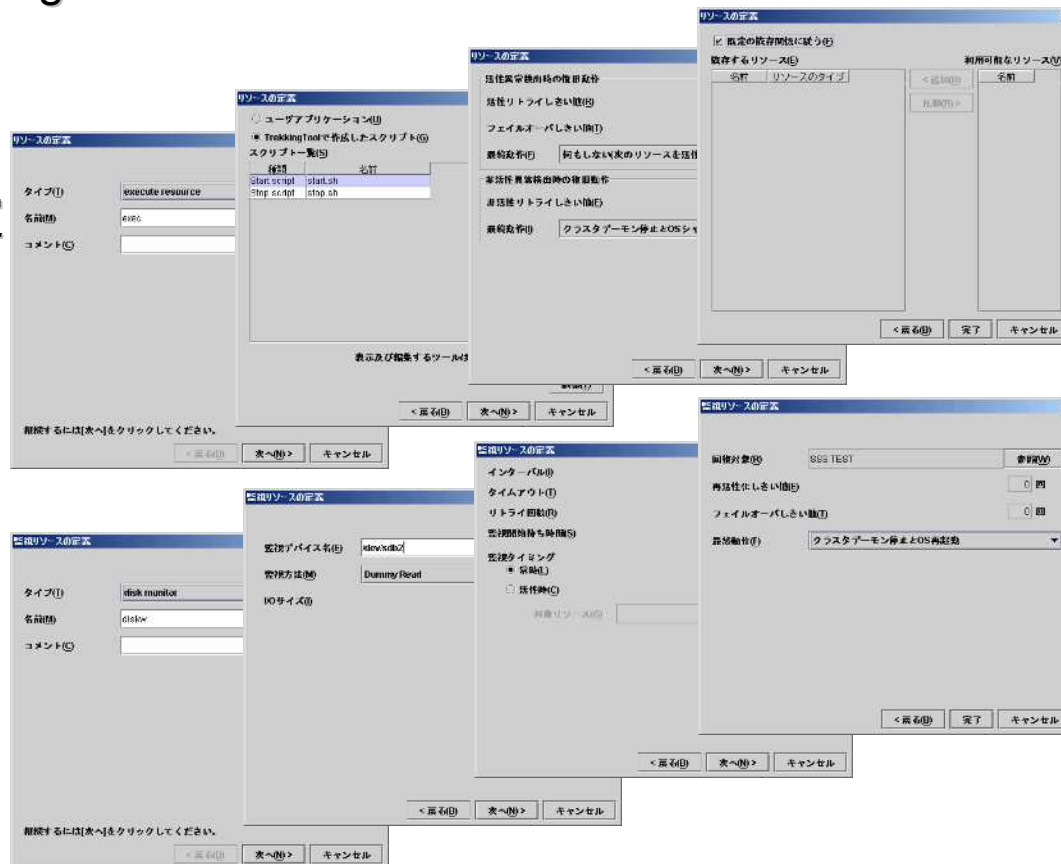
リソースの定義

タイプ(T) execute resource
名前(M) exec
コメント(C)

継続するには[次へ]をクリックしてください。

< 戻る(B) 次へ(N)> キャンセル

リソースの定義

ユーザアプリケーション(U)
TrekkingToolで作成したスクリプト(G)
スクリプト一覧(S)

| 種類 | 名前 |
|---|---|
| Start script | start.sh |
| Stop script | stop.sh |

表示及び編集するツール

< 戻る(B) 次へ(N)> キャンセル

リソースの定義

活性異常検出時の復旧動作
活性リトライしきい値(R)
フェイルオーバしきい値(T)
最終動作(F) 何もしない(次のリソースを活性
非活性異常検出時の復旧動作
非活性リトライしきい値(E)
最終動作(I) クラスタデーモン停止とOSシャ

< 戻る(B) 次へ(N)> キャンセル

リソースの定義

既定の依存関係に従う(F)
依存するリソース(D)
名前 リソースのタイプ
< 追加(D)
削除(R) >
利用可能なリソース(V)
名前

< 戻る(B) 完了 キャンセル

監視リソースの定義

タイプ(T) disk monitor
名前(M) diskw
コメント(C)

継続するには[次へ]をクリックしてください。

< 戻る(B) 次へ(N)> キャンセル

監視リソースの定義

監視デバイス名(E) /dev/sdb2
監視方法(M) Dummy Read
I/Oサイズ(I)

< 戻る(B) 次へ(N)> キャンセル

監視リソースの定義

インターバル(I)
タイムアウト(T)
リトライ回数(R)
監視開始待ち時間(S)
監視タイミング
常時(L)
活性時(C)
対象リソース(G)

< 戻る(B) 次へ(N)> キャンセル

監視リソースの定義

回復対象(R) SSS TEST 参照(W)
再活性化しきい値(E) 0 回
フェイルオーバしきい値(T) 0 回
最終動作(F) クラスタデーモン停止とOS再起動

< 戻る(B) 完了 キャンセル